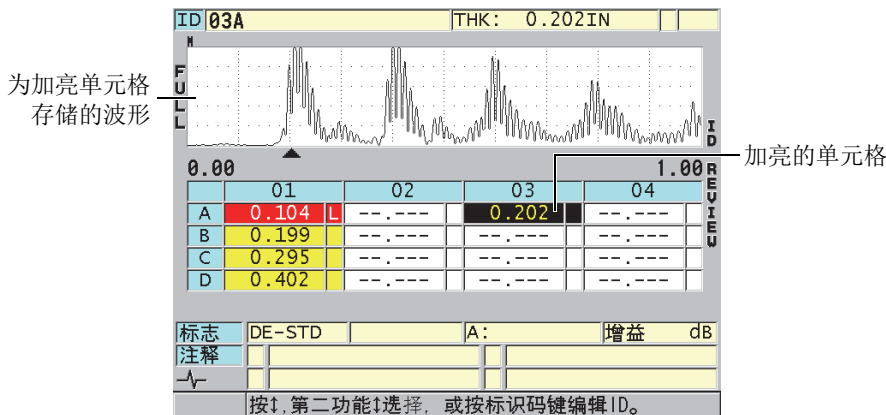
为加亮单元格存储的波形

ID 03A THK: 0.202IN

M

FULL

ID

0.00 1.00

REVIEW

加亮的单元格

|  | 01 |  | 02 |  | 03 |  | 04 |  |
|---|---|---|---|---|---|---|---|---|
| A | 0.104 | L | --.--- |  | 0.202 |  | --.--- |  |
| B | 0.199 |  | --.--- |  | --.--- |  | --.--- |  |
| C | 0.295 |  | --.--- |  | --.--- |  | --.--- |  |
| D | 0.402 |  | --.--- |  | --.--- |  | --.--- |  |

标志 DE-STD A: 增益 dB

注释

按↕,第二功能↕选择, 或按标识码键编辑ID。